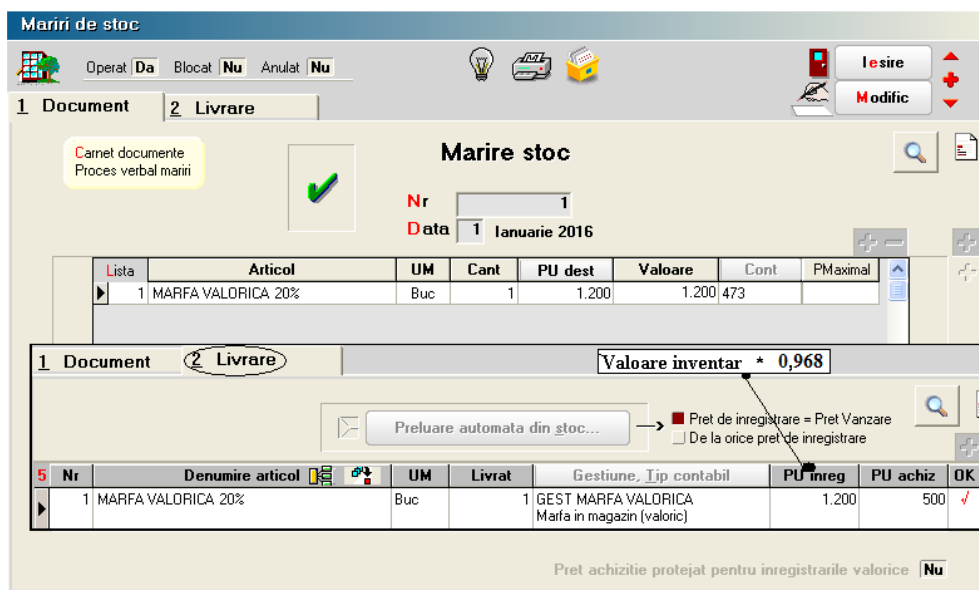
Mariri de stoc

Operat Da Blocat Nu Anulat Nu

Iesire
Modific

1 Document 2 Livrare

Carnet documente
Proces verbal mariri

Marire stoc

Nr 1
Data 1 Ianuarie 2016

| Lista | Articol | UM | Cant | PU dest | Valoare | Cont | PMaximal |
|---|---|---|---|---|---|---|---|
| 1 | MARFA VALORICA 20% | Buc | 1 | 1.200 | 1.200 | 473 | |

1 Document 2 Livrare

Valoare inventar * 0,968

Preluare automata din stoc...

Pret de inregistrare = Pret Vanzare
De la orice pret de inregistrare

| 5 Nr | Denumire articol | UM | Livrat | Gestiune, Tip contabil | PU inreg | PU achiz | OK |
|---|---|---|---|---|---|---|---|
| 1 | MARFA VALORICA 20% | Buc | 1 | GEST MARFA VALORICA Marfa in magazin (valoric) | 1.200 | 500 | √ |

Pret achizitie protejat pentru inregistrarile valorice Nu